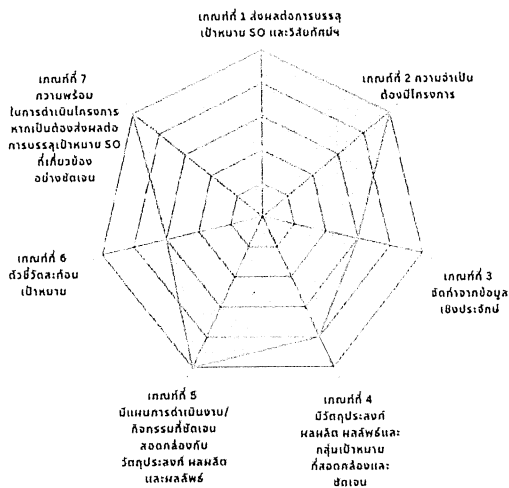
เกณฑ์ที่ 1 ส่งผลต่อการบรรลุเป้าหมาย SO และวิสัยทัศน์ฯ

เกณฑ์ที่ 2 ความจำเป็นต้องมีโครงการ

เกณฑ์ที่ 3 จัดทำจากข้อมูลเชิงประจักษ์

เกณฑ์ที่ 4 มีวัตถุประสงค์ ผลผลิต ผลลัพธ์และกลุ่มเป้าหมายที่สอดคล้องและชัดเจน

เกณฑ์ที่ 5 มีแผนการดำเนินงาน/กิจกรรมที่ชัดเจน สอดคล้องกับวัตถุประสงค์ ผลผลิตและผลลัพธ์

เกณฑ์ที่ 6 ตัวชี้วัดและค่าเป้าหมาย

เกณฑ์ที่ 7 ความพร้อมในการดำเนินโครงการ หากเป็นต้องส่งผลต่อการบรรลุเป้าหมาย SO ที่เกี่ยวข้องอย่างชัดเจน